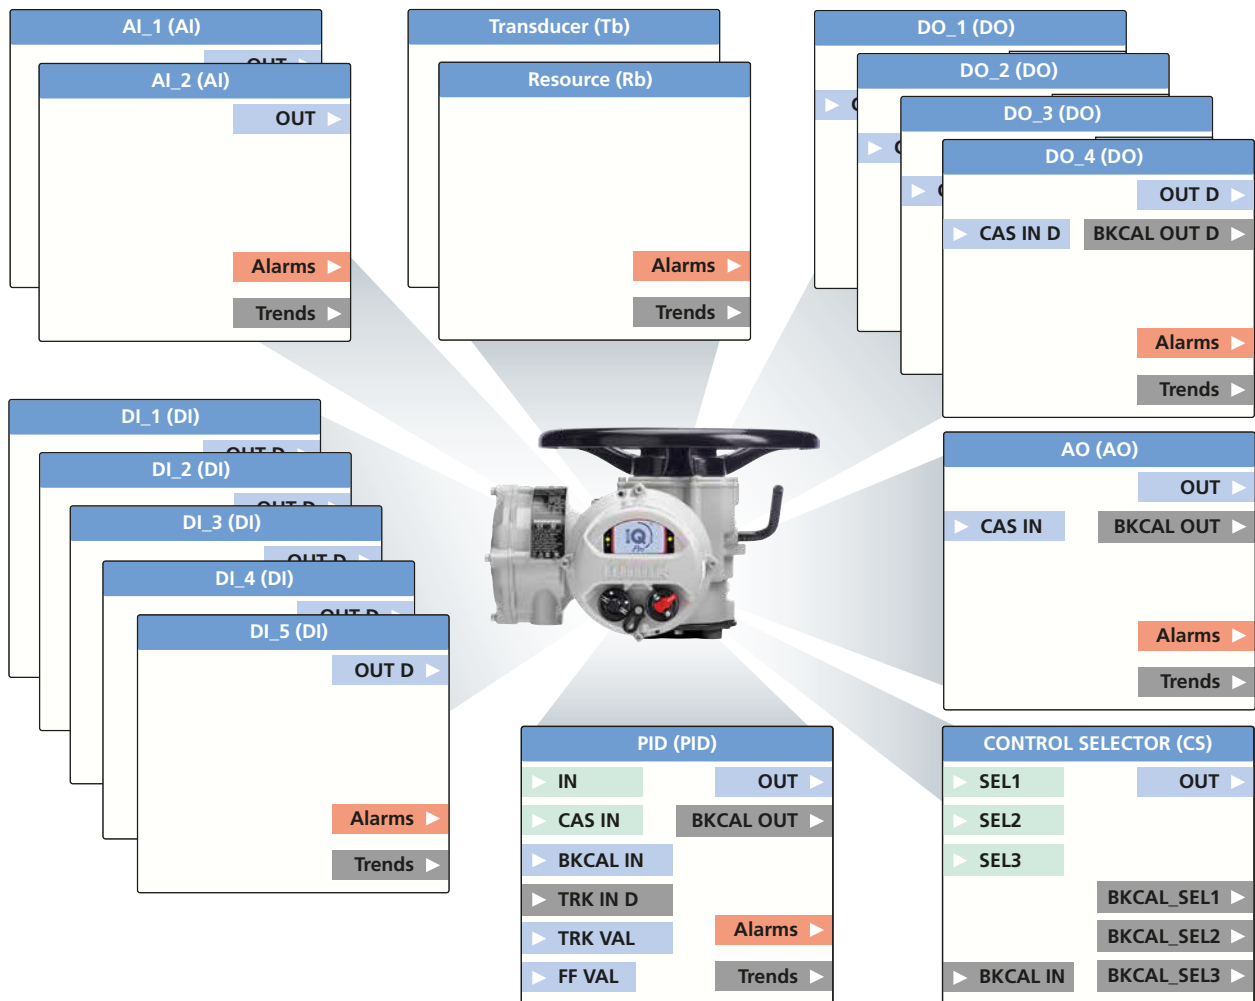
AI_1 (AI)

AI_2 (AI)

OUT

Alarms

Trends

Transducer (Tb)

Resource (Rb)

Alarms

Trends

DO_1 (DO)

DO_2 (DO)

DO_3 (DO)

DO_4 (DO)

OUT D

CAS IN D

BKCAL OUT D

Alarms

Trends

DI_1 (DI)

DI_2 (DI)

DI_3 (DI)

DI_4 (DI)

DI_5 (DI)

OUT D

Alarms

Trends

AO (AO)

OUT

CAS IN

BKCAL OUT

Alarms

Trends

PID (PID)

IN

OUT

CAS IN

BKCAL OUT

BKCAL IN

TRK IN D

TRK VAL

Alarms

FF VAL

Trends

CONTROL SELECTOR (CS)

SEL1

OUT

SEL2

SEL3

BKCAL_SEL1

BKCAL_SEL2

BKCAL IN

BKCAL_SEL3